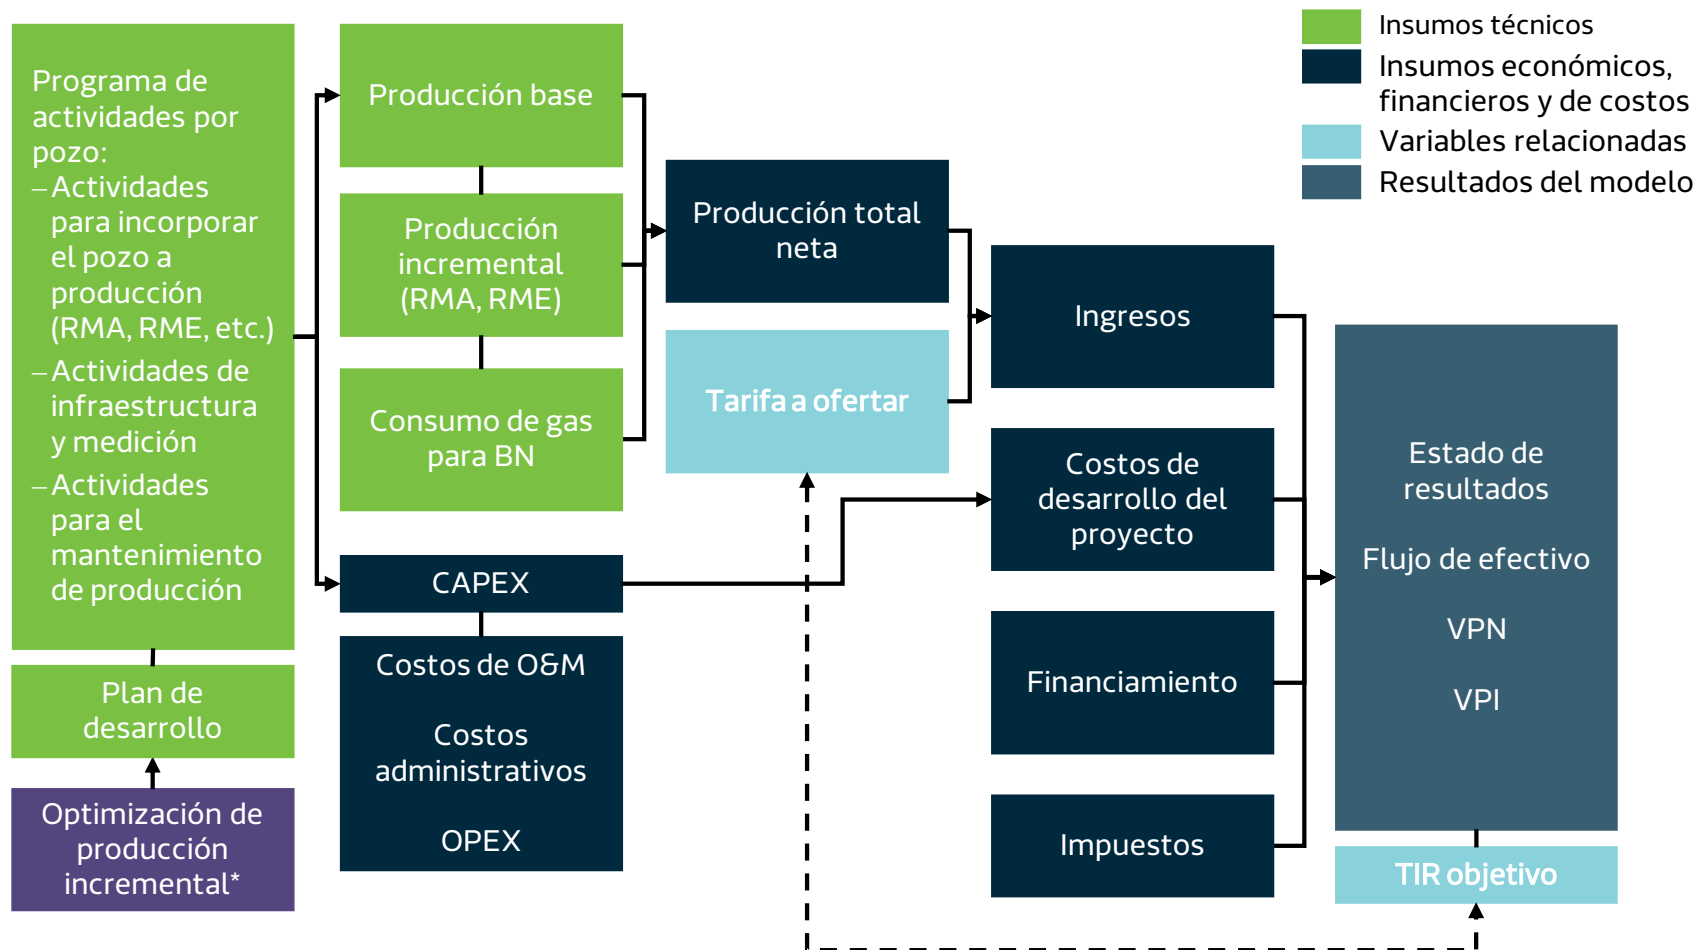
Insumos técnicos
Insumos económicos, financieros y de costos
Variables relacionadas
Resultados del modelo

Programa de actividades por pozo:
– Actividades para incorporar el pozo a producción (RMA, RME, etc.)
– Actividades de infraestructura y medición
– Actividades para el mantenimiento de producción

Plan de desarrollo

Optimización de producción incremental*

Producción base

Producción incremental (RMA, RME)

Consumo de gas para BN

CAPEX

Costos de O&M

Costos administrativos

OPEX

Producción total neta

Tarifa a ofertar

Ingresos

Costos de desarrollo del proyecto

Financiamiento

Impuestos

Estado de resultados

Flujo de efectivo

VPN

VPI

TIR objetivo